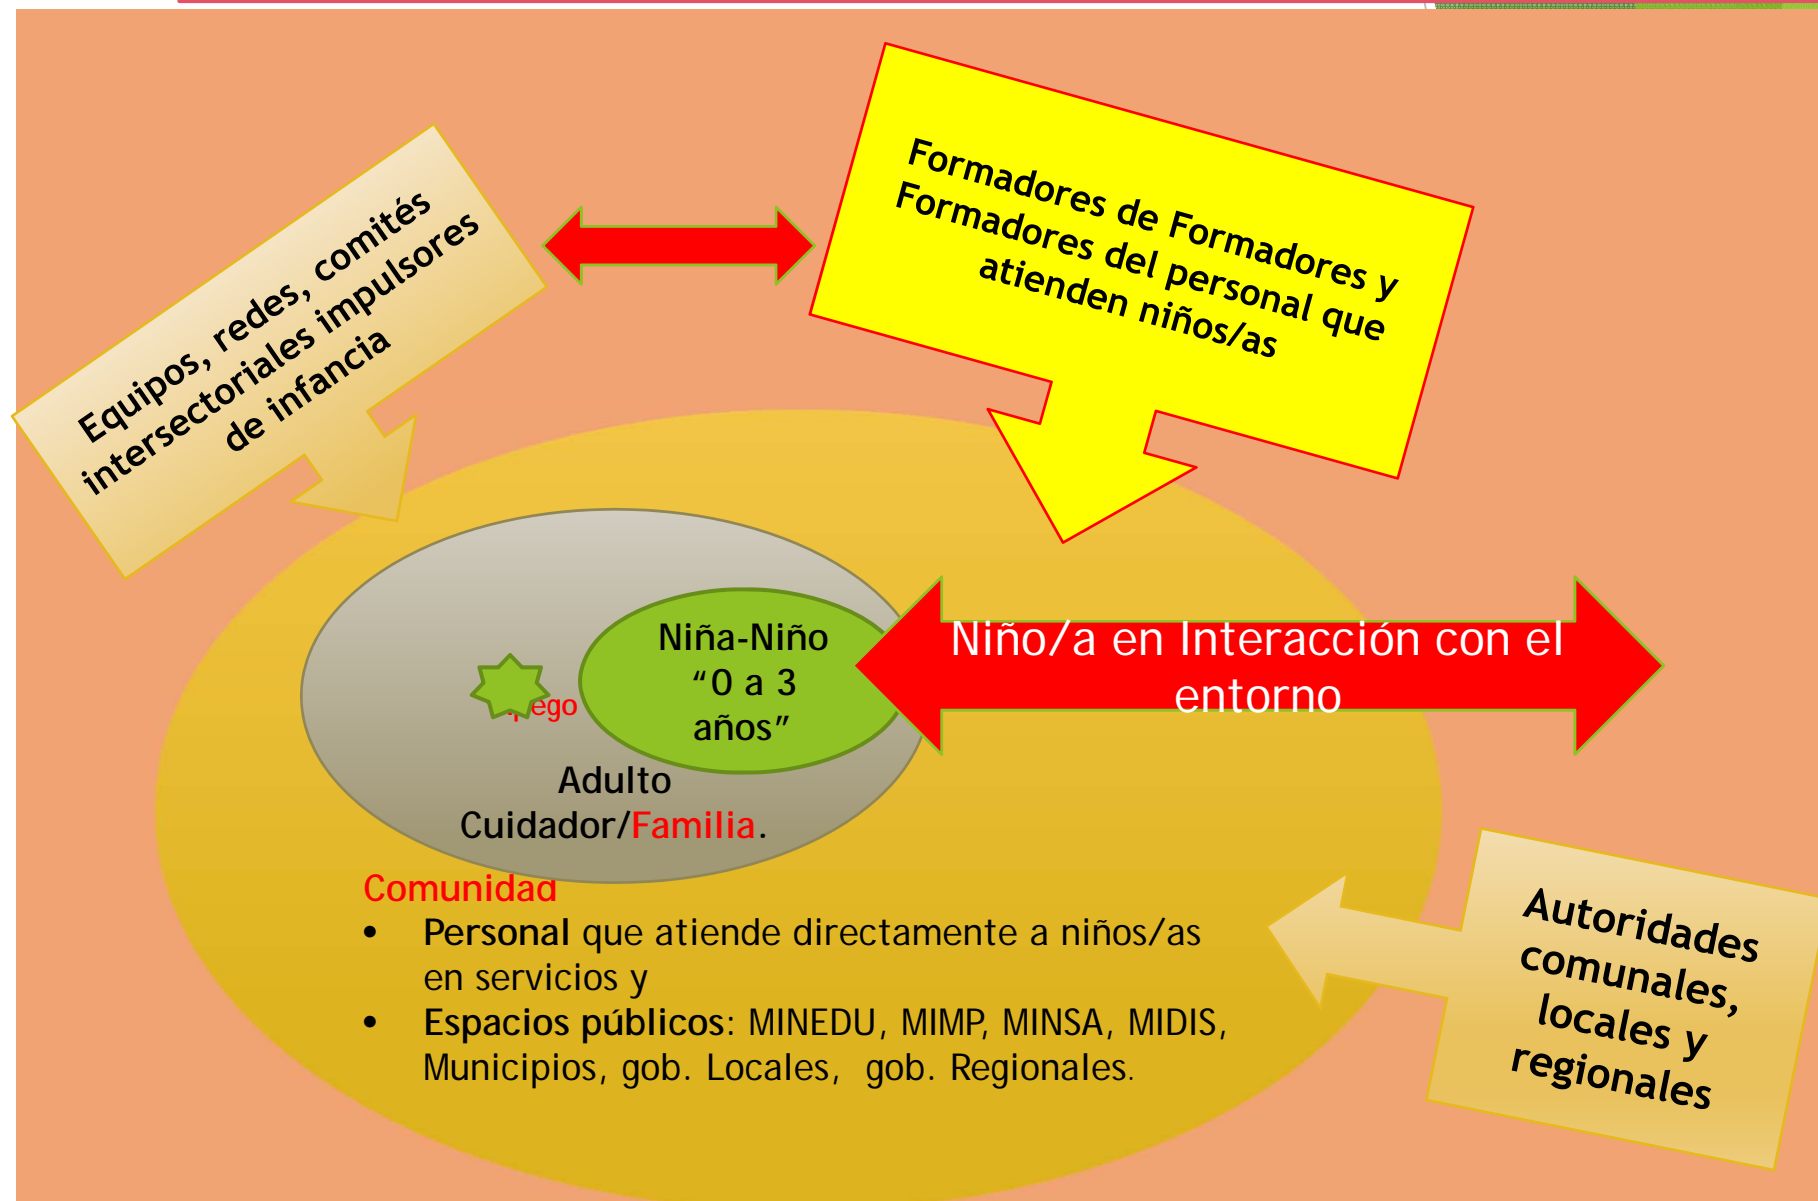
Equipos, redes, comités intersectoriales impulsores de infancia

Formadores de Formadores y Formadores del personal que atienden niños/as

Niña-Niño "0 a 3 años"

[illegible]ego

Niño/a en Interacción con el entorno

Adulto Cuidador/Familia.

Comunidad

• Personal que atiende directamente a niños/as en servicios y
• Espacios públicos: MINEDU, MIMP, MINSA, MIDIS, Municipios, gob. Locales, gob. Regionales.

Autoridades comunales, locales y regionales